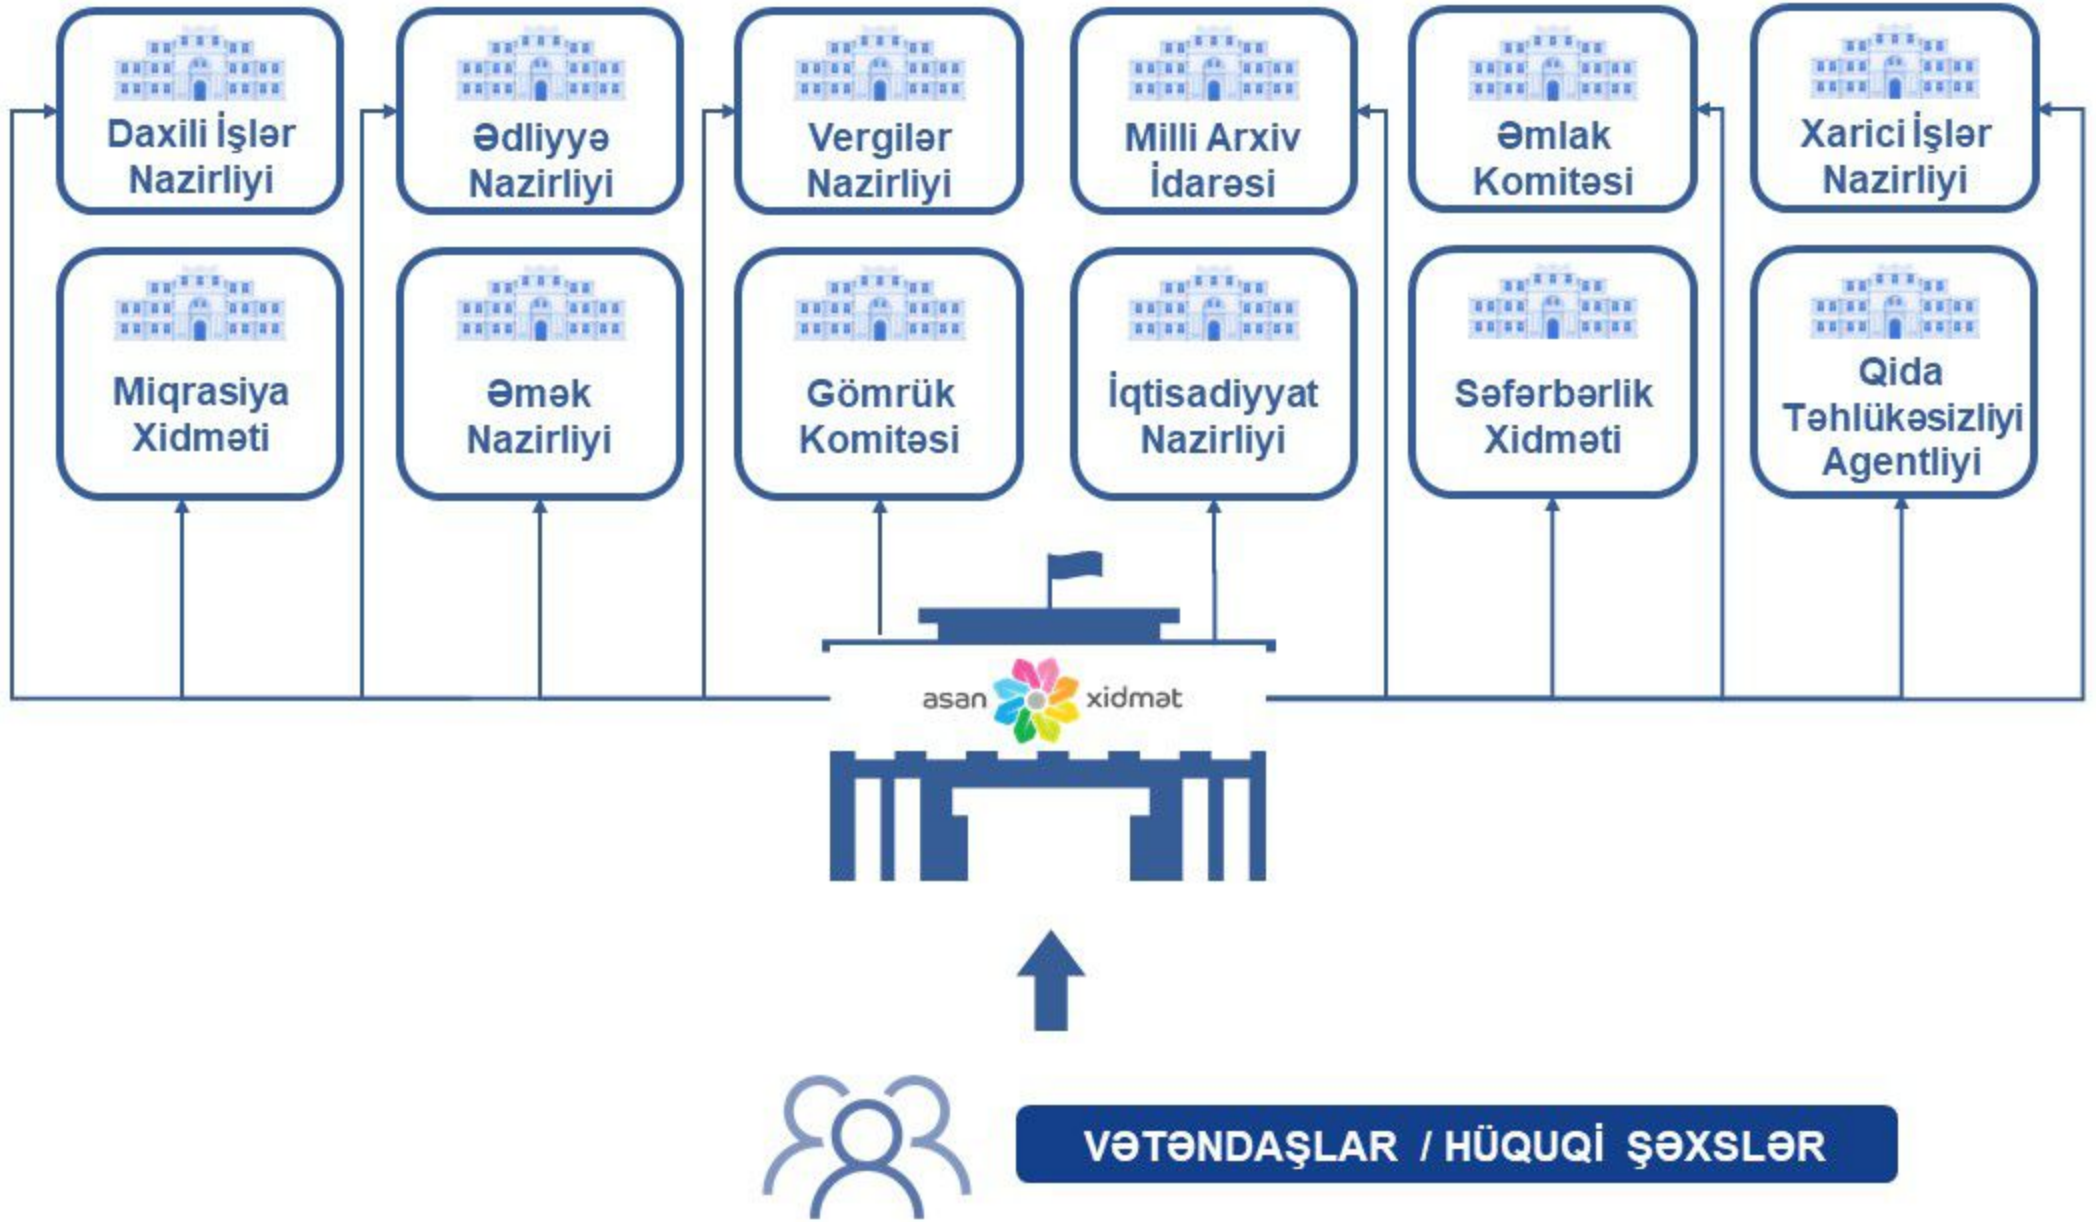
Daxili İşlər Nazirliyi

Ədliyyə Nazirliyi

Vergilər Nazirliyi

Milli Arxiv İdarəsi

Əmlak Komitəsi

Xarici İşlər Nazirliyi

Miqrasiya Xidməti

Əmək Nazirliyi

Gömrük Komitəsi

İqtisadiyyat Nazirliyi

Səfərbərlik Xidməti

Qida Təhlükəsizliyi Agentliyi

asan xidmət

VƏTƏNDAŞLAR / HÜQUQİ ŞƏXSLƏR